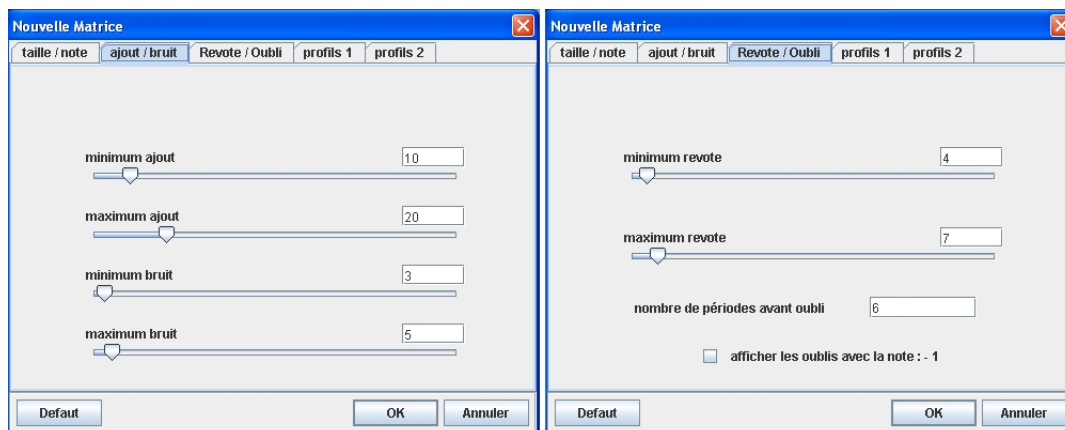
Nouvelle Matrice

taille / note | ajout / bruit | Revote / Oubli | profils 1 | profils 2

minimum ajout 10

maximum ajout 20

minimum bruit 3

maximum bruit 5

Defaut | OK | Annuler

Nouvelle Matrice

taille / note | ajout / bruit | Revote / Oubli | profils 1 | profils 2

minimum revote 4

maximum revote 7

nombre de périodes avant oubli 6

afficher les oublis avec la note : - 1

Defaut | OK | Annuler